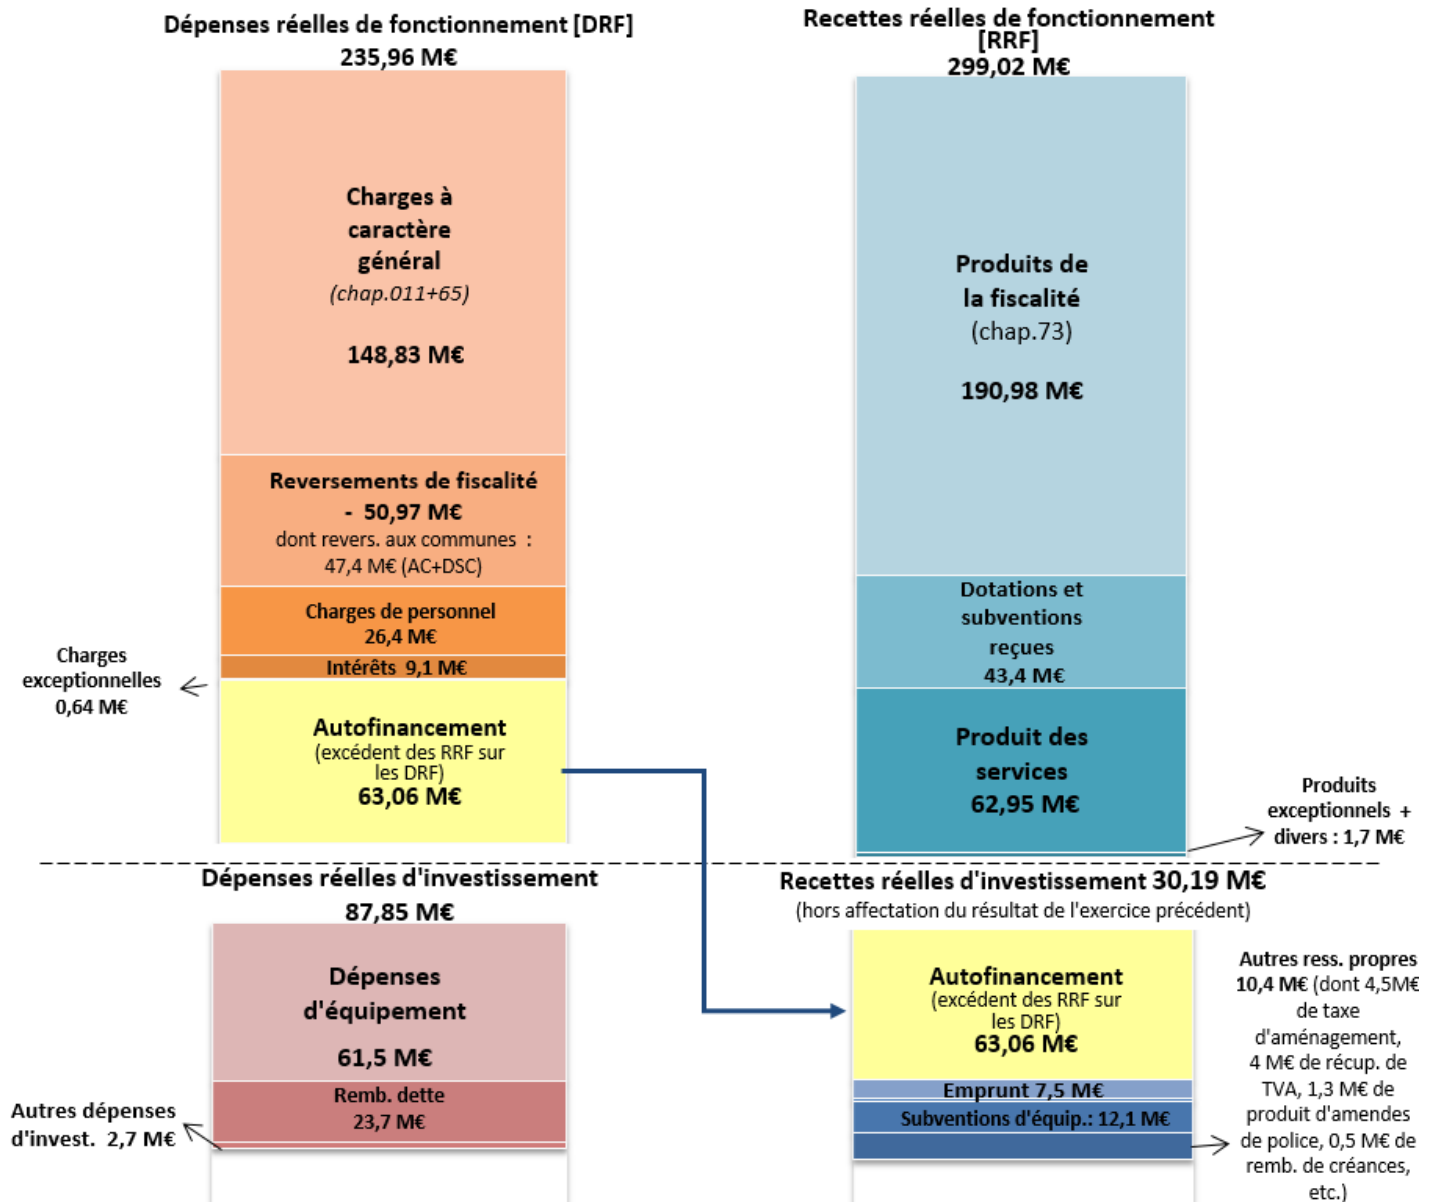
Dépenses réelles de fonctionnement [DRF]
235,96 M€

Charges à caractère général
(chap.011+65)

148,83 M€

Reversements de fiscalité - 50,97 M€
dont revers. aux communes : 47,4 M€ (AC+DSC)

Charges de personnel
26,4 M€

Intérêts 9,1 M€

Charges exceptionnelles
0,64 M€

Autofinancement
(excédent des RRF sur les DRF)
63,06 M€

Recettes réelles de fonctionnement [RRF]
299,02 M€

Produits de la fiscalité
(chap.73)

190,98 M€

Dotations et subventions reçues
43,4 M€

Produit des services
62,95 M€

Produits exceptionnels + divers : 1,7 M€

Dépenses réelles d'investissement
87,85 M€

Dépenses d'équipement

61,5 M€

Remb. dette
23,7 M€

Autres dépenses d'invest. 2,7 M€

Recettes réelles d'investissement 30,19 M€
(hors affectation du résultat de l'exercice précédent)

Autofinancement
(excédent des RRF sur les DRF)
63,06 M€

Emprunt 7,5 M€

Subventions d'équip.: 12,1 M€

Autres ress. propres 10,4 M€ (dont 4,5M€ de taxe d'aménagement, 4 M€ de récup. de TVA, 1,3 M€ de produit d'amendes de police, 0,5 M€ de remb. de créances, etc.)